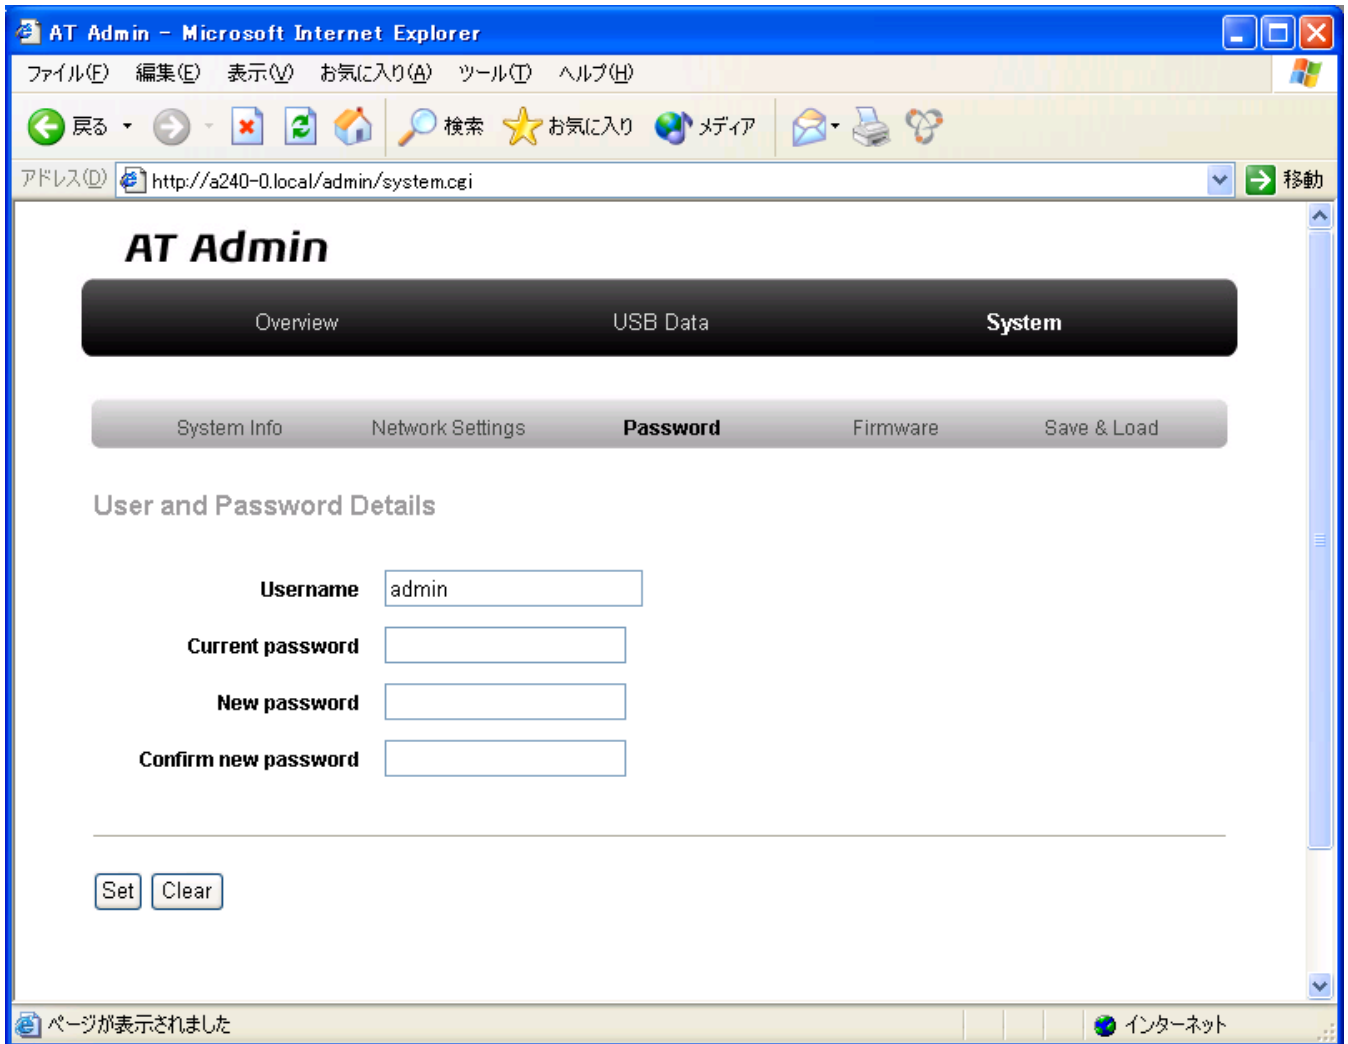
AT Admin - Microsoft Internet Explorer

ファイル(F) 編集(E) 表示(V) お気に入り(A) ツール(T) ヘルプ(H)

戻る 検索 お気に入り メディア

アドレス(D) http://a240-0.local/admin/system.cgi 移動

AT Admin

Overview USB Data System

System Info Network Settings Password Firmware Save & Load

User and Password Details

Username admin

Current password

New password

Confirm new password

Set Clear

ページが表示されました インターネット